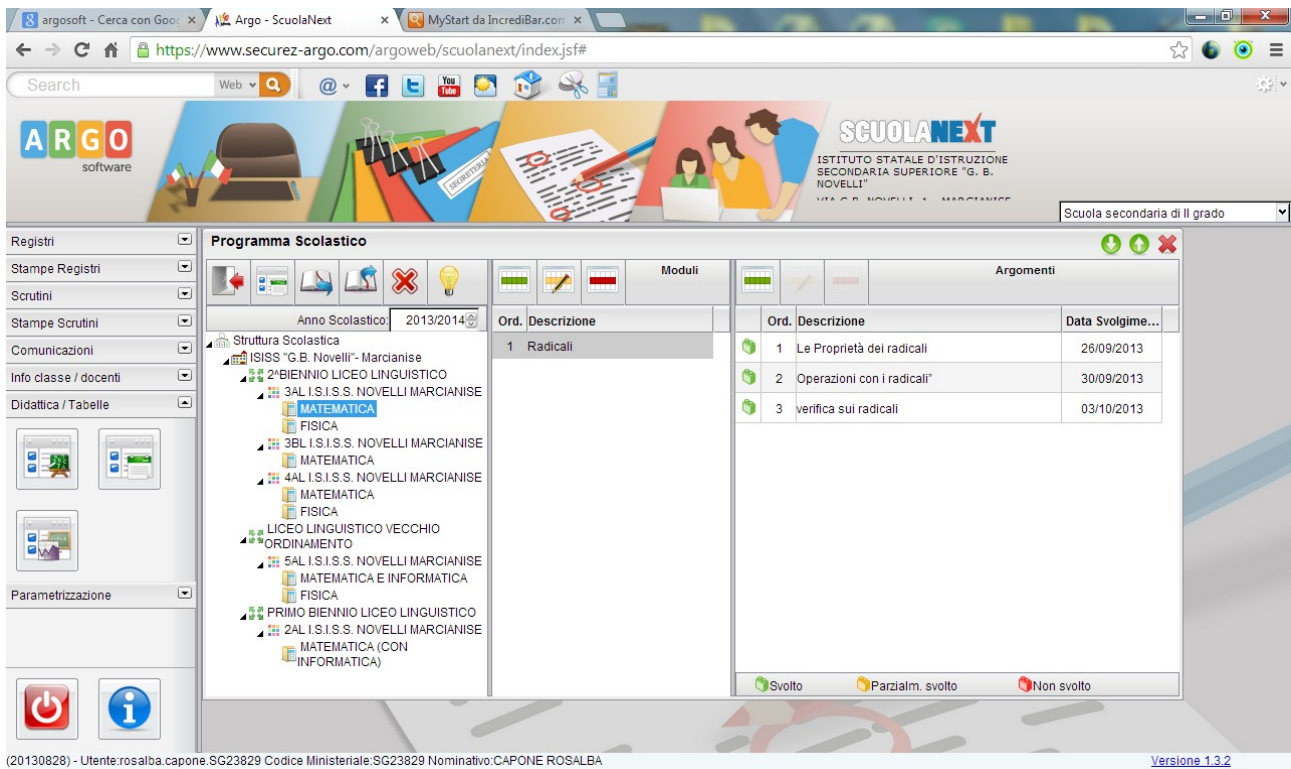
argosoft - Cerca con Goo ×
Argo - ScuolaNext ×
MyStart da IncrediBar.com ×

https://www.securez-argo.com/argoweb/scuolanext/index.jsf#

Search
Web

ARGO software

SCUOLANEXT
ISTITUTO STATALE D'ISTRUZIONE SECONDARIA SUPERIORE "G. B. NOVELLI"
VIA G.B. NOVELLI 1 MARCIANISE

Scuola secondaria di II grado

Registri
Stampe Registri
Scrutini
Stampe Scrutini
Comunicazioni
Info classe / docenti
Didattica / Tabelle
Parametrizzazione

Programma Scolastico

Anno Scolastico: 2013/2014

Struttura Scolastica
ISISS "G.B. Novelli"- Marcianise
2^BIENNIO LICEO LINGUISTICO
3AL I.S.I.S.S. NOVELLI MARCIANISE
MATEMATICA
FISICA
3BL I.S.I.S.S. NOVELLI MARCIANISE
MATEMATICA
4AL I.S.I.S.S. NOVELLI MARCIANISE
MATEMATICA
FISICA
LICEO LINGUISTICO VECCHIO ORDINAMENTO
5AL I.S.I.S.S. NOVELLI MARCIANISE
MATEMATICA E INFORMATICA
FISICA
PRIMO BIENNIO LICEO LINGUISTICO
2AL I.S.I.S.S. NOVELLI MARCIANISE
MATEMATICA (CON INFORMATICA)

Moduli

| Ord. | Descrizione |
|---|---|
| 1 | Radicali |

Argomenti

| Ord. | Descrizione | Data Svolgime... |
|---|---|---|
| 1 | Le Proprietà dei radicali | 26/09/2013 |
| 2 | Operazioni con i radicali" | 30/09/2013 |
| 3 | verifica sui radicali | 03/10/2013 |

Svolto
Parzialm. svolto
Non svolto

(20130828) - Utente:rosalba.capone.SG23829 Codice Ministeriale:SG23829 Nominativo:CAPONE ROSALBA
Versione 1.3.2